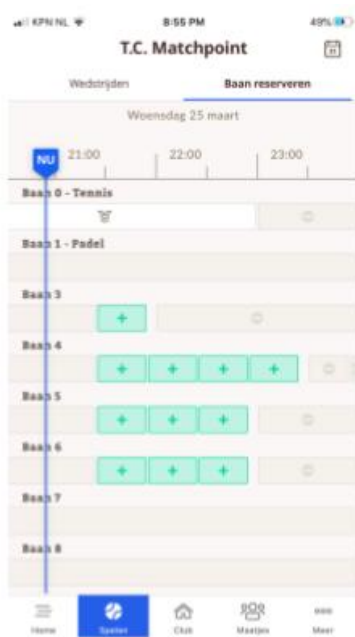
KPN NL
8:55 PM
49%
T.C. Matchpoint

Wedstrijden
Baan reserveren

Woensdag 25 maart

NU
21:00
22:00
23:00

Baan 0 - Tennis

Baan 1 - Padel

Baan 3
+

Baan 4
+ + + +

Baan 5
+ + +

Baan 6
+ + +

Baan 7

Baan 8

Home
Spelen
Club
Maatjes
Meer